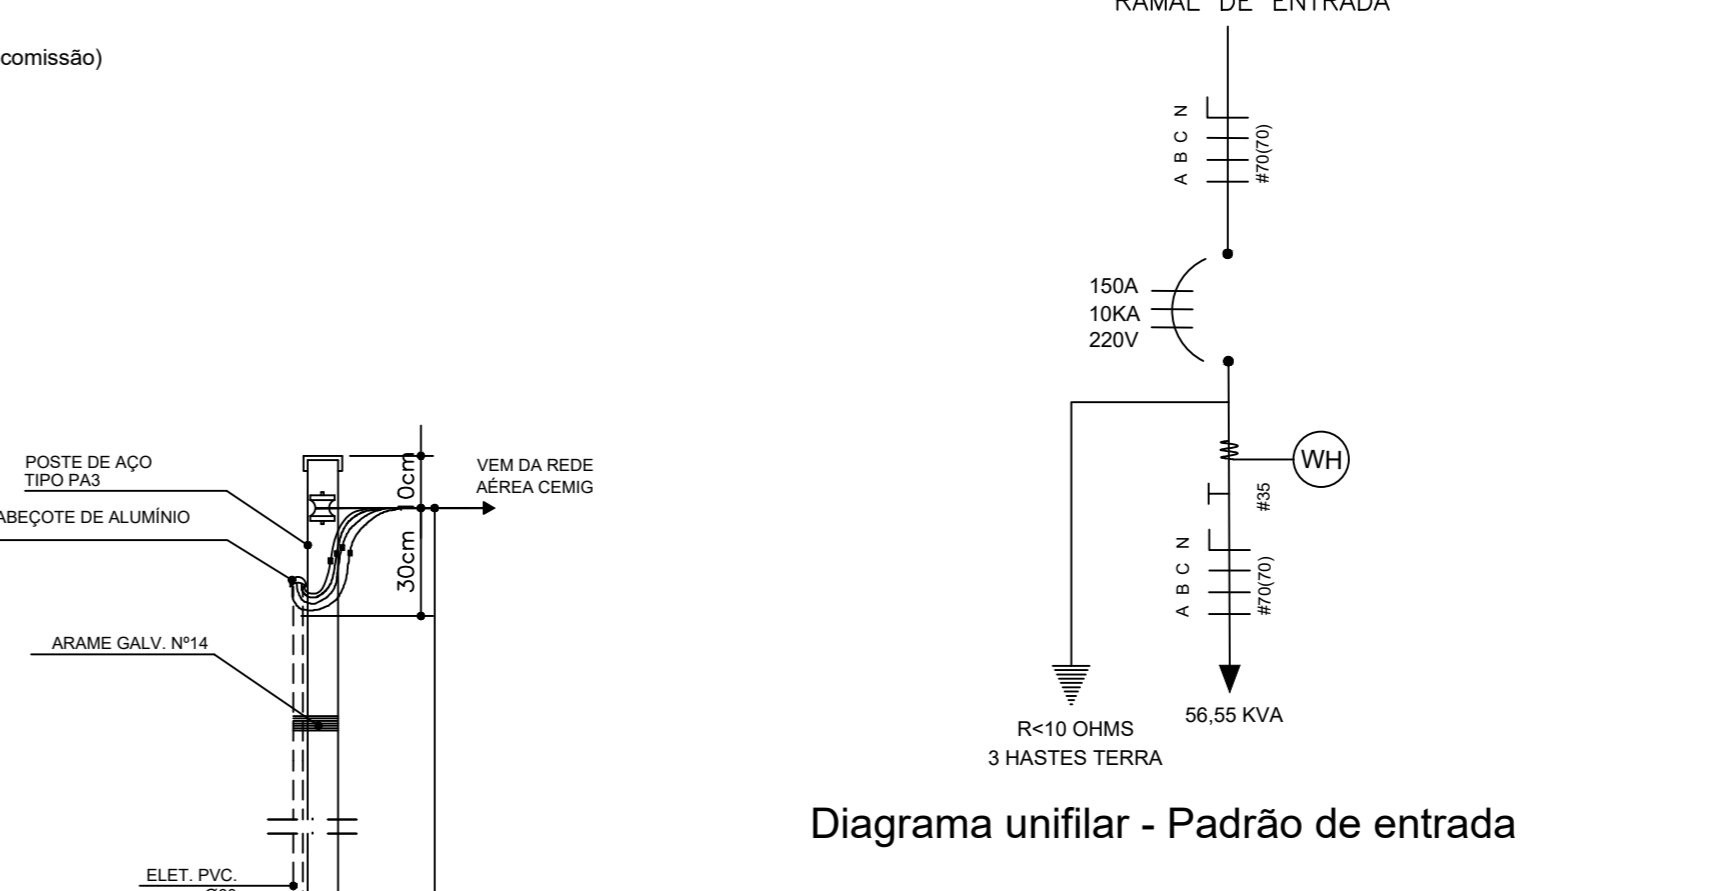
RAMAL DE ENTRADA

comissão)

A B C N

#70(70)

150A
10KA
220V

WH

#35

A B C N

#70(70)

R<10 OHMS
3 HASTES TERRA

56,55 KVA

POSTE DE AÇO TIPO PA3

ABEÇOTE DE ALUMÍNIO

10cm

30cm

VEM DA REDE AÉREA CEMIG

ARAME GALV. Nº14

ELET. PVC.
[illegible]

Diagrama unifilar - Padrão de entrada